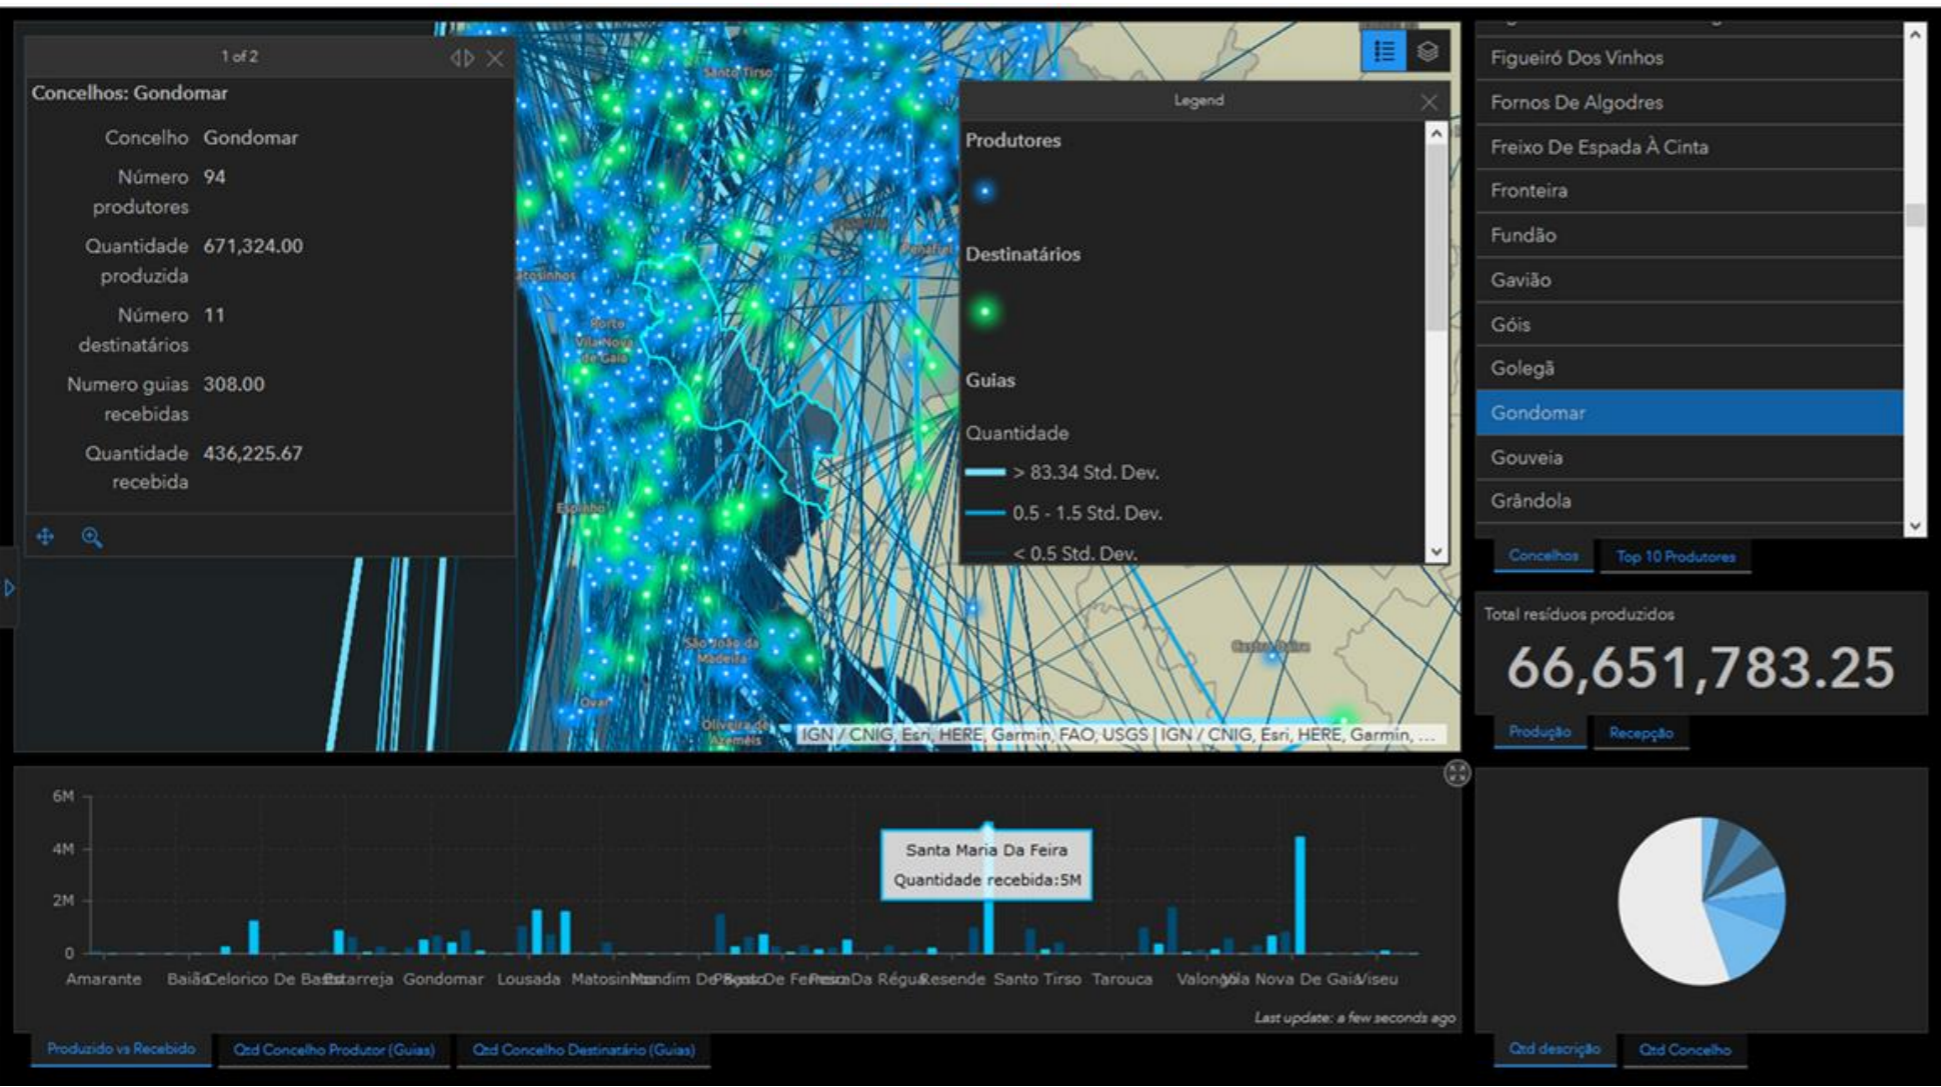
1 of 2

Concelhos: Gondomar

| | |
|---|---|
| Concelho | Gondomar |
| Número produtores | 94 |
| Quantidade produzida | 671,324.00 |
| Número destinatários | 11 |
| Numero guias recebidas | 308.00 |
| Quantidade recebida | 436,225.67 |

Santo Tirso
Matosinhos
Porto
Vila Nova de Gaia
Penafiel
Espinho
São João da Madeira
Ovar
Oliveira de Azeméis
Castro Daire

Legend

Produtores

Destinatários

Guias

Quantidade

> 83.34 Std. Dev.

0.5 - 1.5 Std. Dev.

< 0.5 Std. Dev.

IGN / CNIG, Esri, HERE, Garmin, FAO, USGS | IGN / CNIG, Esri, HERE, Garmin, ...

Figueiró Dos Vinhos
Fornos De Algodres
Freixo De Espada À Cinta
Fronteira
Fundão
Gavião
Góis
Golegã
Gondomar
Gouveia
Grândola

Concelhos
Top 10 Produtores

Total resíduos produzidos

66,651,783.25

Produção
Recepção

6M
4M
2M
0

Santa Maria Da Feira
Quantidade recebida:5M

Amarante Baião Celorico De Basto Estarreja Gondomar Lousada Matosinhos Mondim De Basto Paços De Ferreira Peso Da Régua Resende Santo Tirso Tarouca Valongo Vila Nova De Gaia Viseu

Last update: a few seconds ago

Produzido vs Recebido
Qtd Concelho Produtor (Guias)
Qtd Concelho Destinatário (Guias)

Qtd descrição
Qtd Concelho